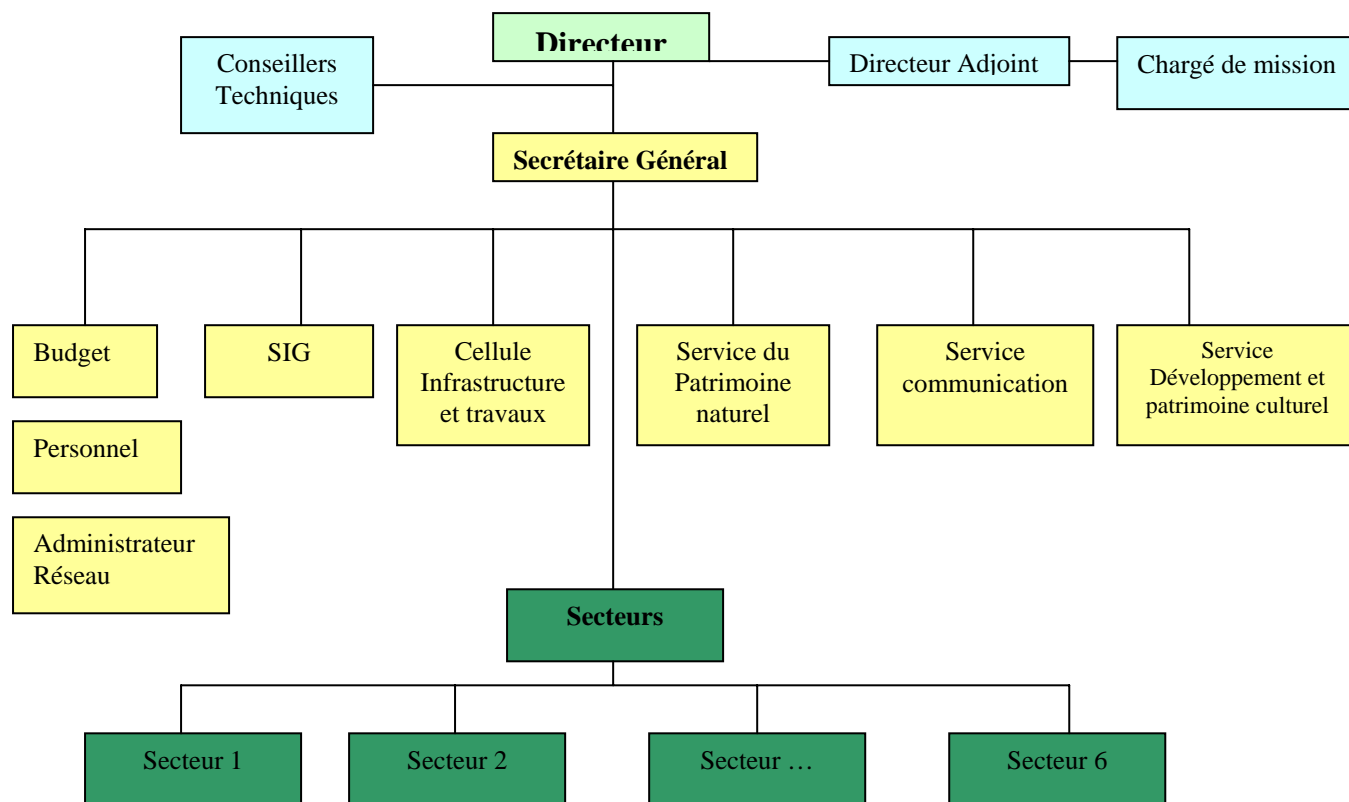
Directeur

Conseillers Techniques

Directeur Adjoint

Chargé de mission

Secrétaire Général

Budget

Personnel

Administrateur Réseau

SIG

Cellule Infrastructure et travaux

Service du Patrimoine naturel

Service communication

Service Développement et patrimoine culturel

Secteurs

Secteur 1

Secteur 2

Secteur …

Secteur 6